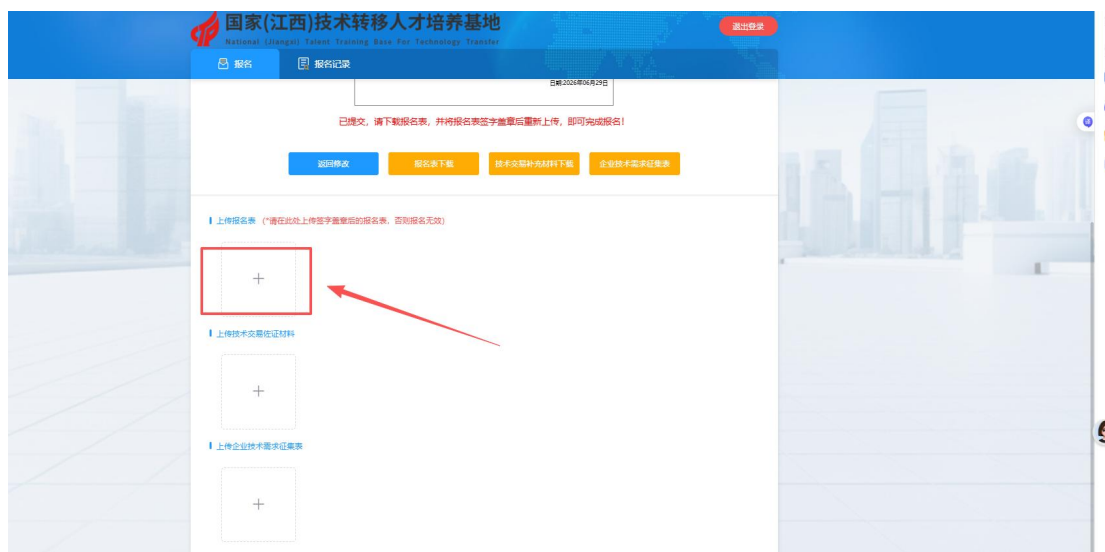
国家(江西)技术转移人才培养基地
National (Jiangxi) Talent Training Base For Technology Transfer

退出登录

报名　报名记录

日期:2026年06月29日

已提交，请下载报名表，并将报名表签字盖章后重新上传，即可完成报名!

返回修改　报名表下载　技术交易补充材料下载　企业技术需求征集表

上传报名表（*请在此处上传签字盖章后的报名表，否则报名无效）

+

上传技术交易佐证材料

+

上传企业技术需求征集表

+